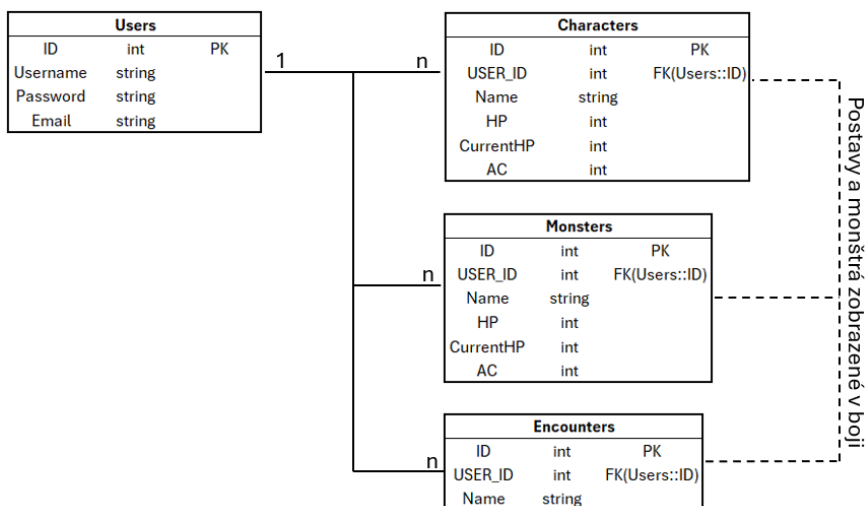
| Users | | |
|---|---|---|
| ID | int | PK |
| Username | string | |
| Password | string | |
| Email | string | |

1

n

| Characters | | |
|---|---|---|
| ID | int | PK |
| USER_ID | int | FK(Users::ID) |
| Name | string | |
| HP | int | |
| CurrentHP | int | |
| AC | int | |

n

| Monsters | | |
|---|---|---|
| ID | int | PK |
| USER_ID | int | FK(Users::ID) |
| Name | string | |
| HP | int | |
| CurrentHP | int | |
| AC | int | |

n

| Encounters | | |
|---|---|---|
| ID | int | PK |
| USER_ID | int | FK(Users::ID) |
| Name | string | |

Postavy a monštrá zobrazené v boji